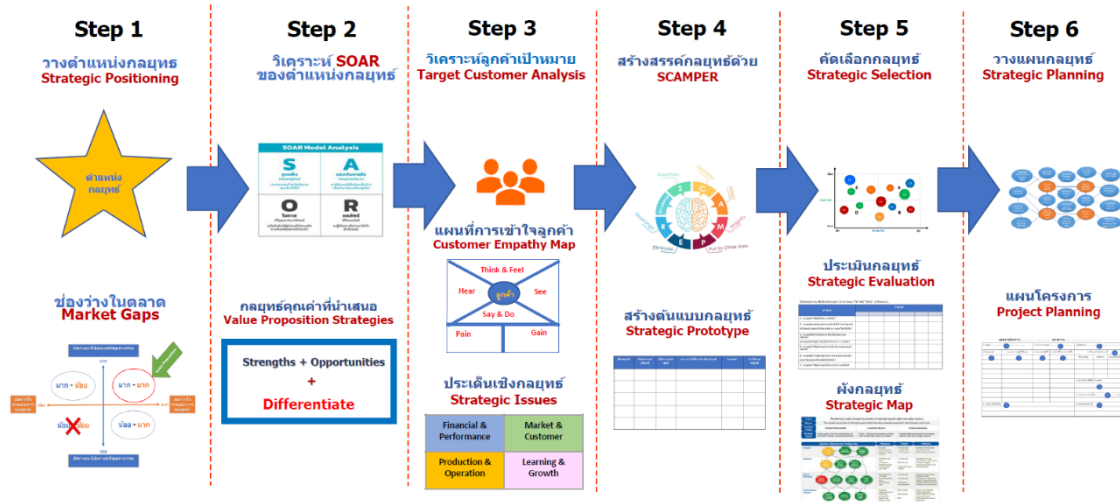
Step 1
วางตำแหน่งกลยุทธ
Strategic Positioning

ตำแหน่ง กลยุทธ์

ช่องว่างในตลาด
Market Gaps

มาก - น้อย
มาก - มาก
น้อย - น้อย
น้อย - มาก

Step 2
วิเคราะห์ SOAR ของตำแหน่งกลยุทธ์

SOAR Model Analysis
S
A
O
R

กลยุทธ์คุณค่าที่นำเสนอ
Value Proposition Strategies

Strengths + Opportunities
+
Differentiate

Step 3
วิเคราะห์ลูกค้าเป้าหมาย
Target Customer Analysis

แผนที่การเข้าใจลูกค้า
Customer Empathy Map

Think & Feel
Hear
ลูกค้า
See
Say & Do
Pain
Gain

ประเด็นเชิงกลยุทธ์
Strategic Issues

| Financial & Performance | Market & Customer |
|---|---|
| Production & Operation | Learning & Growth |

Step 4
สร้างสรรค์กลยุทธ์ด้วย
SCAMPER

S C A M P E R

สร้างต้นแบบกลยุทธ์
Strategic Prototype

Step 5
คัดเลือกกลยุทธ์
Strategic Selection

ประเมินกลยุทธ์
Strategic Evaluation

ผังกลยุทธ์
Strategic Map

Step 6
วางแผนกลยุทธ์
Strategic Planning

แผนโครงการ
Project Planning